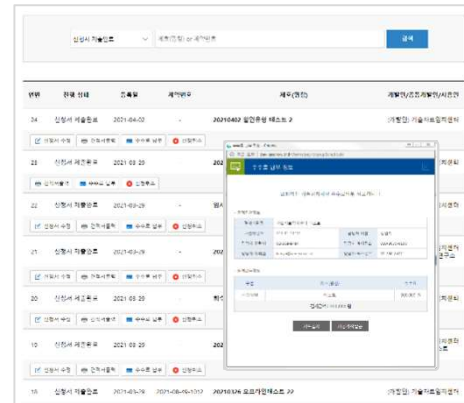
신청서 제출완료 | 제목(명칭) or 계약번호 | 검색

| 번호 | 진행 상태 | 등록일 | 계약번호 | 제목(명칭) | 개발인/조합개발인/사업인 |
|---|---|---|---|---|---|
| 24 | 신청서 제출완료 | 2021-04-02 | - | 20210402 일련등록 테스트 2 | (개발인) 기술자료임치센터 |
| 23 | 신청서 제출완료 | 2021-03-30 | - | | |
| 22 | 신청서 제출완료 | 2021-03-29 | | | |
| 21 | 신청서 제출완료 | 2021-03-29 | | | |
| 20 | 신청서 제출완료 | 2021-03-30 | | | |
| 19 | 신청서 제출완료 | 2021-03-30 | | | |
| 18 | 신청서 제출완료 | 2021-03-26 | 2021-08-19-1012 | 20210326 오프라인테스트 22 | (개발인) 기술자료임치센터 |

신청서 수정 | 인적세부정보 | 수수료 납부 | 신청취소

수수료 납부 정보

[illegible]

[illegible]

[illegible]

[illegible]